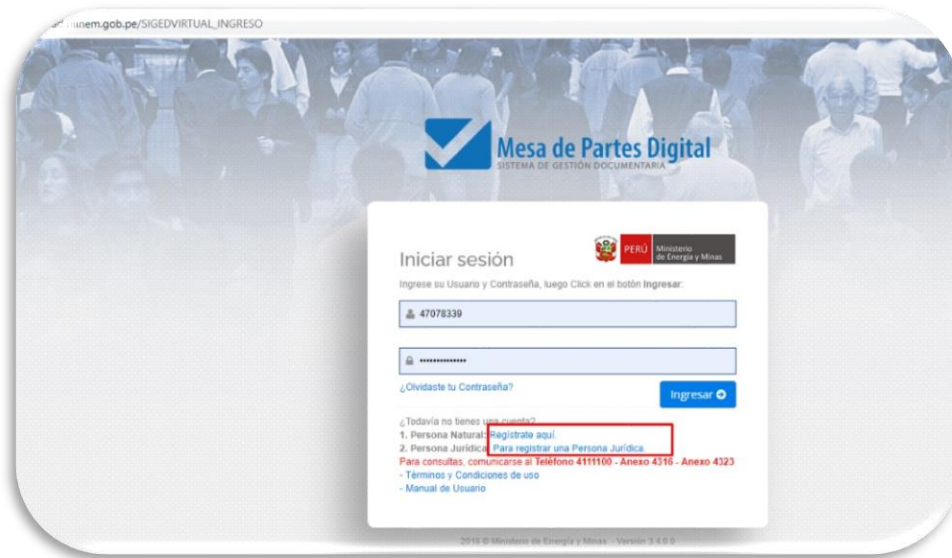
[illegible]minem.gob.pe/SIGEDVIRTUAL_INGRESO

Mesa de Partes Digital
SISTEMA DE GESTIÓN DOCUMENTARIA

Iniciar sesión

PERÚ Ministerio de Energía y Minas

Ingrese su Usuario y Contraseña, luego Click en el botón Ingresar:

47078339

••••••••••••••

¿Olvidaste tu Contraseña?

Ingresar

¿Todavía no tienes una cuenta?
1. Persona Natural: Regístrate aquí
2. Persona Jurídica: Para registrar una Persona Jurídica
Para consultas, comunicarse al Teléfono 4111100 - Anexo 4316 - Anexo 4323
- Términos y Condiciones de uso
- Manual de Usuario

2018 © Ministerio de Energía y Minas - Versión 3.4.0.0